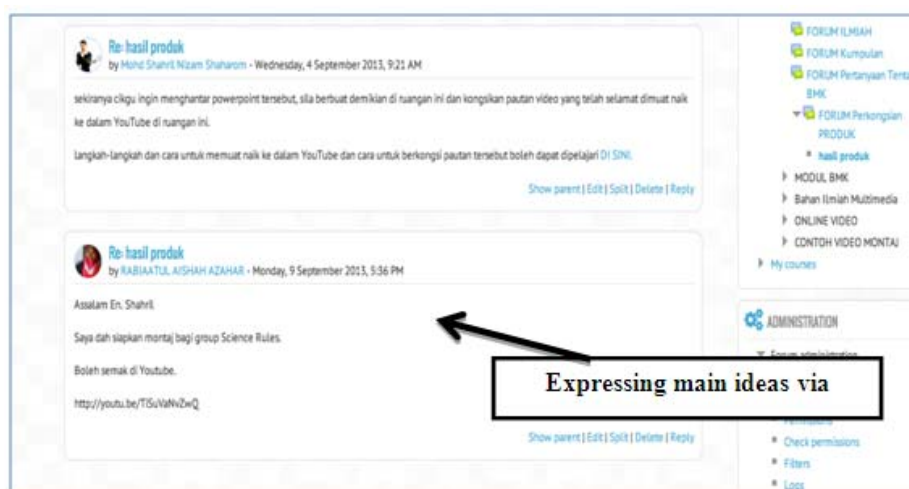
Re: hasil produk
by Mohd Shahril Nizam Shaharom - Wednesday, 4 September 2013, 9:21 AM

sekiranya cikgu ingin menghantar powerpoint tersebut, sila berbuat demikian di ruangan ini dan kongsikan pautan video yang telah selamat dimuat naik ke dalam YouTube di ruangan ini.

langkah-langkah dan cara untuk memuat naik ke dalam YouTube dan cara untuk berkongsi pautan tersebut boleh dapat dipelajari DI SINI.

Show parent | Edit | Split | Delete | Reply

Re: hasil produk
by RABIAATUL AISHAH AZAHAR - Monday, 9 September 2013, 5:36 PM

Assalam En. Shahril.

Saya dah siapkan montaj bagi group Science Rules.

Boleh semak di Youtube.

http://youtu.be/TISuVaNvZwQ

Show parent | Edit | Split | Delete | Reply

Expressing main ideas via

FORUM ILMIAH
FORUM Kumpulan
FORUM Pertanyaan Tent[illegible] BMK
FORUM Perkongsian PRODUK
hasil produk
MODUL BMK
Bahan Ilmiah Multimedia
ONLINE VIDEO
CONTOH VIDEO MONTAJ
My courses

ADMINISTRATION
Forum administration
Permissions
Check permissions
Filters
Logs